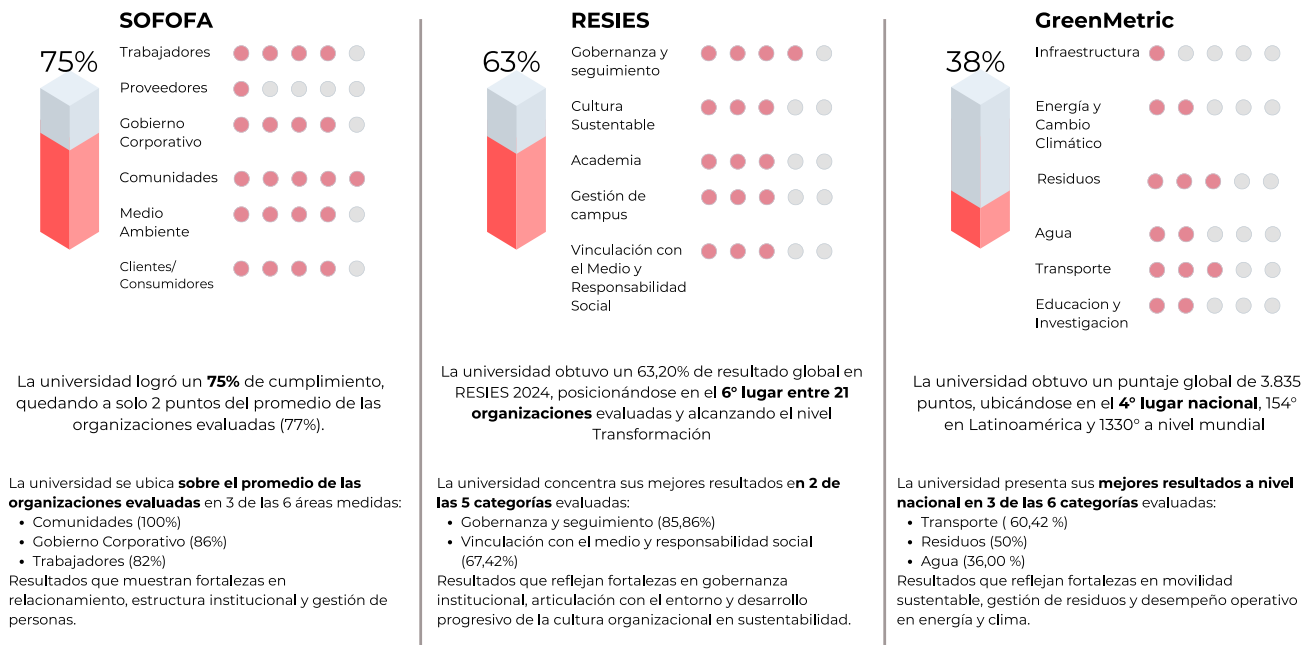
SOFOFA

75%

Trabajadores

Proveedores

Gobierno Corporativo

Comunidades

Medio Ambiente

Clientes/ Consumidores

La universidad logró un **75%** de cumplimiento, quedando a solo 2 puntos del promedio de las organizaciones evaluadas (77%).

La universidad se ubica **sobre el promedio de las organizaciones evaluadas** en 3 de las 6 áreas medidas:
- Comunidades (100%)
- Gobierno Corporativo (86%)
- Trabajadores (82%)

Resultados que muestran fortalezas en relacionamiento, estructura institucional y gestión de personas.

RESIES

63%

Gobernanza y seguimiento

Cultura Sustentable

Academia

Gestión de campus

Vinculación con el Medio y Responsabilidad Social

La universidad obtuvo un 63,20% de resultado global en RESIES 2024, posicionándose en el **6° lugar entre 21 organizaciones** evaluadas y alcanzando el nivel Transformación

La universidad concentra sus mejores resultados e**n 2 de las 5 categorías** evaluadas:
- Gobernanza y seguimiento (85,86%)
- Vinculación con el medio y responsabilidad social (67,42%)

Resultados que reflejan fortalezas en gobernanza institucional, articulación con el entorno y desarrollo progresivo de la cultura organizacional en sustentabilidad.

GreenMetric

38%

Infraestructura

Energía y Cambio Climático

Residuos

Agua

Transporte

Educacion y Investigacion

La universidad obtuvo un puntaje global de 3.835 puntos, ubicándose en el **4° lugar nacional**, 154° en Latinoamérica y 1330° a nivel mundial

La universidad presenta sus **mejores resultados a nivel nacional en 3 de las 6 categorías** evaluadas:
- Transporte ( 60,42 %)
- Residuos (50%)
- Agua (36,00 %)

Resultados que reflejan fortalezas en movilidad sustentable, gestión de residuos y desempeño operativo en energía y clima.